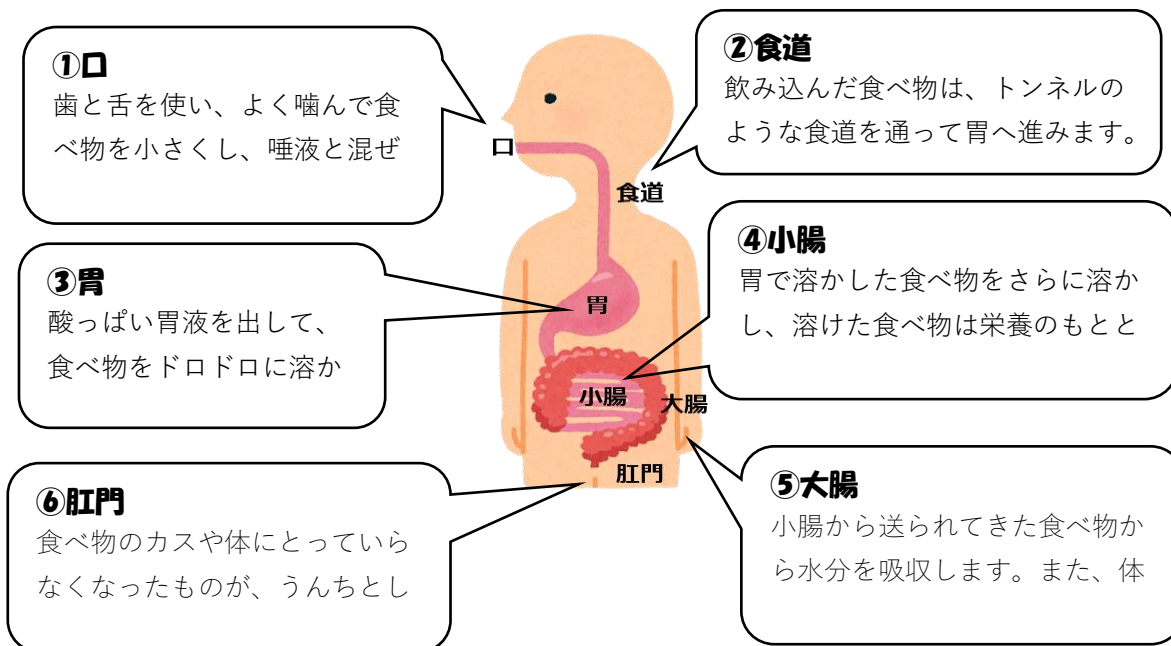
①口
歯と舌を使い、よく噛んで食べ物を小さくし、唾液と混ぜ

②食道
飲み込んだ食べ物は、トンネルのような食道を通って胃へ進みます。

口

食道

③胃
酸っぱい胃液を出して、食べ物をドロドロに溶か

胃

④小腸
胃で溶かした食べ物をさらに溶かし、溶けた食べ物は栄養のもとと

小腸

大腸

肛門

⑥肛門
食べ物のカスや体にとっていらなくなったものが、うんちとし

⑤大腸
小腸から送られてきた食べ物から水分を吸収します。また、体